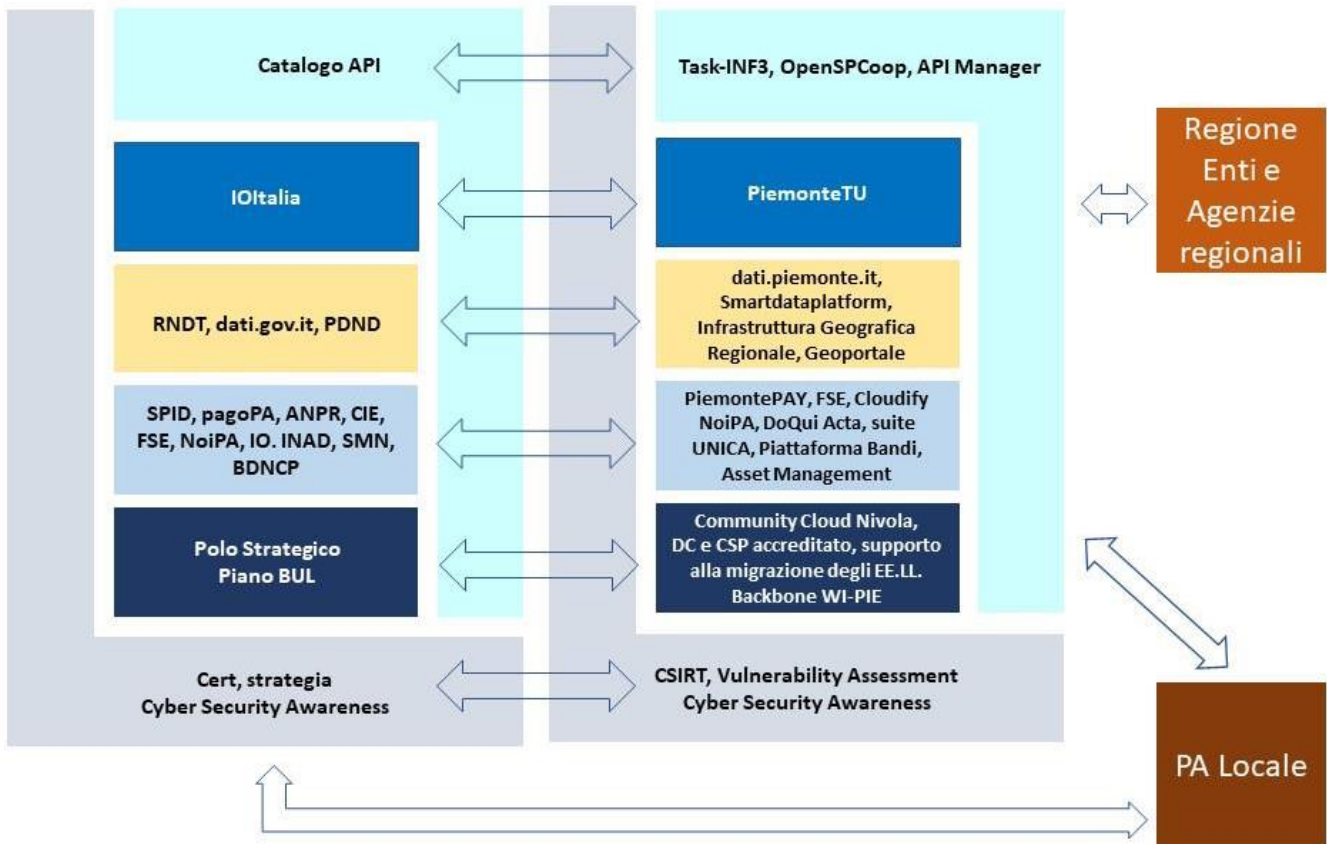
Catalogo API

Task-INF3, OpenSPCoop, API Manager

Regione Enti e Agenzie regionali

IOItalia

PiemonteTU

RNDT, dati.gov.it, PDND

dati.piemonte.it, Smartdataplatform, Infrastruttura Geografica Regionale, Geoportale

SPID, pagoPA, ANPR, CIE, FSE, NoiPA, IO. INAD, SMN, BDNCP

PiemontePAY, FSE, Cloudify NoiPA, DoQui Acta, suite UNICA, Piattaforma Bandi, Asset Management

Polo Strategico Piano BUL

Community Cloud Nivola, DC e CSP accreditato, supporto alla migrazione degli EE.LL. Backbone WI-PIE

Cert, strategia Cyber Security Awareness

CSIRT, Vulnerability Assessment Cyber Security Awareness

PA Locale